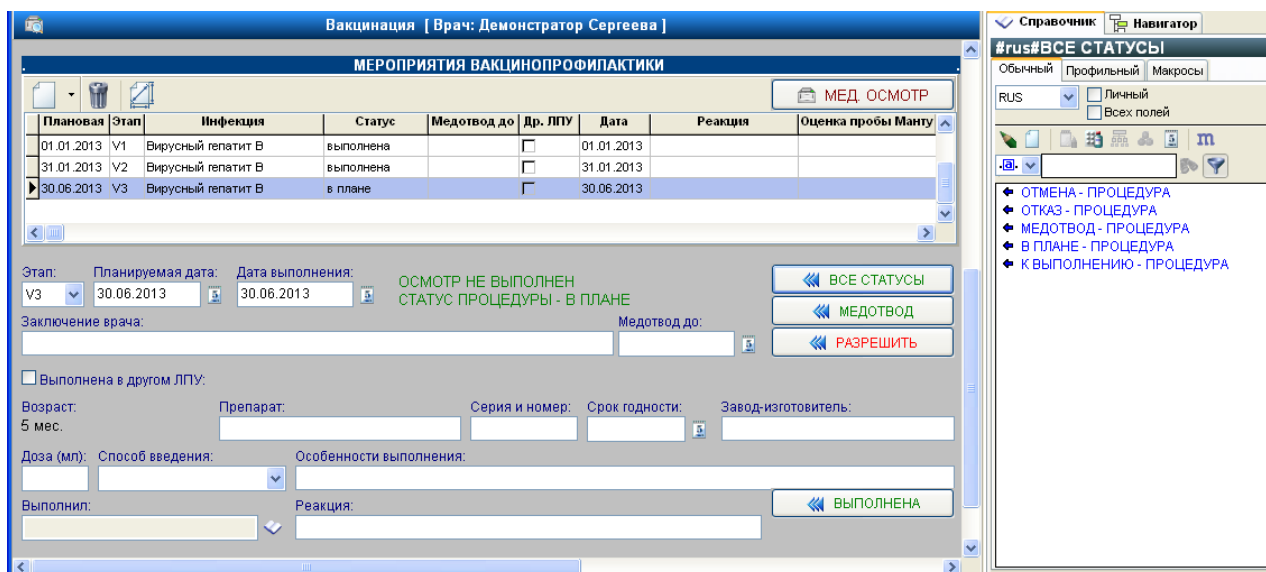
Вакцинация [ Врач: Демонстратор Сергеева ]

МЕРОПРИЯТИЯ ВАКЦИНОПРОФИЛАКТИКИ

МЕД. ОСМОТР

| Плановая | Этап | Инфекция | Статус | Медотвод до | Др. ЛПУ | Дата | Реакция | Оценка пробы Манту |
|---|---|---|---|---|---|---|---|---|
| 01.01.2013 | V1 | Вирусный гепатит В | выполнена | | | 01.01.2013 | | |
| 31.01.2013 | V2 | Вирусный гепатит В | выполнена | | | 31.01.2013 | | |
| 30.06.2013 | V3 | Вирусный гепатит В | в плане | | | 30.06.2013 | | |

Этап: V3
Планируемая дата: 30.06.2013
Дата выполнения: 30.06.2013

ОСМОТР НЕ ВЫПОЛНЕН
СТАТУС ПРОЦЕДУРЫ - В ПЛАНЕ

ВСЕ СТАТУСЫ
МЕДОТВОД
РАЗРЕШИТЬ

Заключение врача:
Медотвод до:

Выполнена в другом ЛПУ:

Возраст:
5 мес.
Препарат:
Серия и номер:
Срок годности:
Завод-изготовитель:

Доза (мл):
Способ введения:
Особенности выполнения:

Выполнил:
Реакция:

ВЫПОЛНЕНА

Справочник
Навигатор

#rus#ВСЕ СТАТУСЫ

Обычный
Профильный
Макросы

RUS
Личный
Всех полей

ОТМЕНА - ПРОЦЕДУРА
ОТКАЗ - ПРОЦЕДУРА
МЕДОТВОД - ПРОЦЕДУРА
В ПЛАНЕ - ПРОЦЕДУРА
К ВЫПОЛНЕНИЮ - ПРОЦЕДУРА